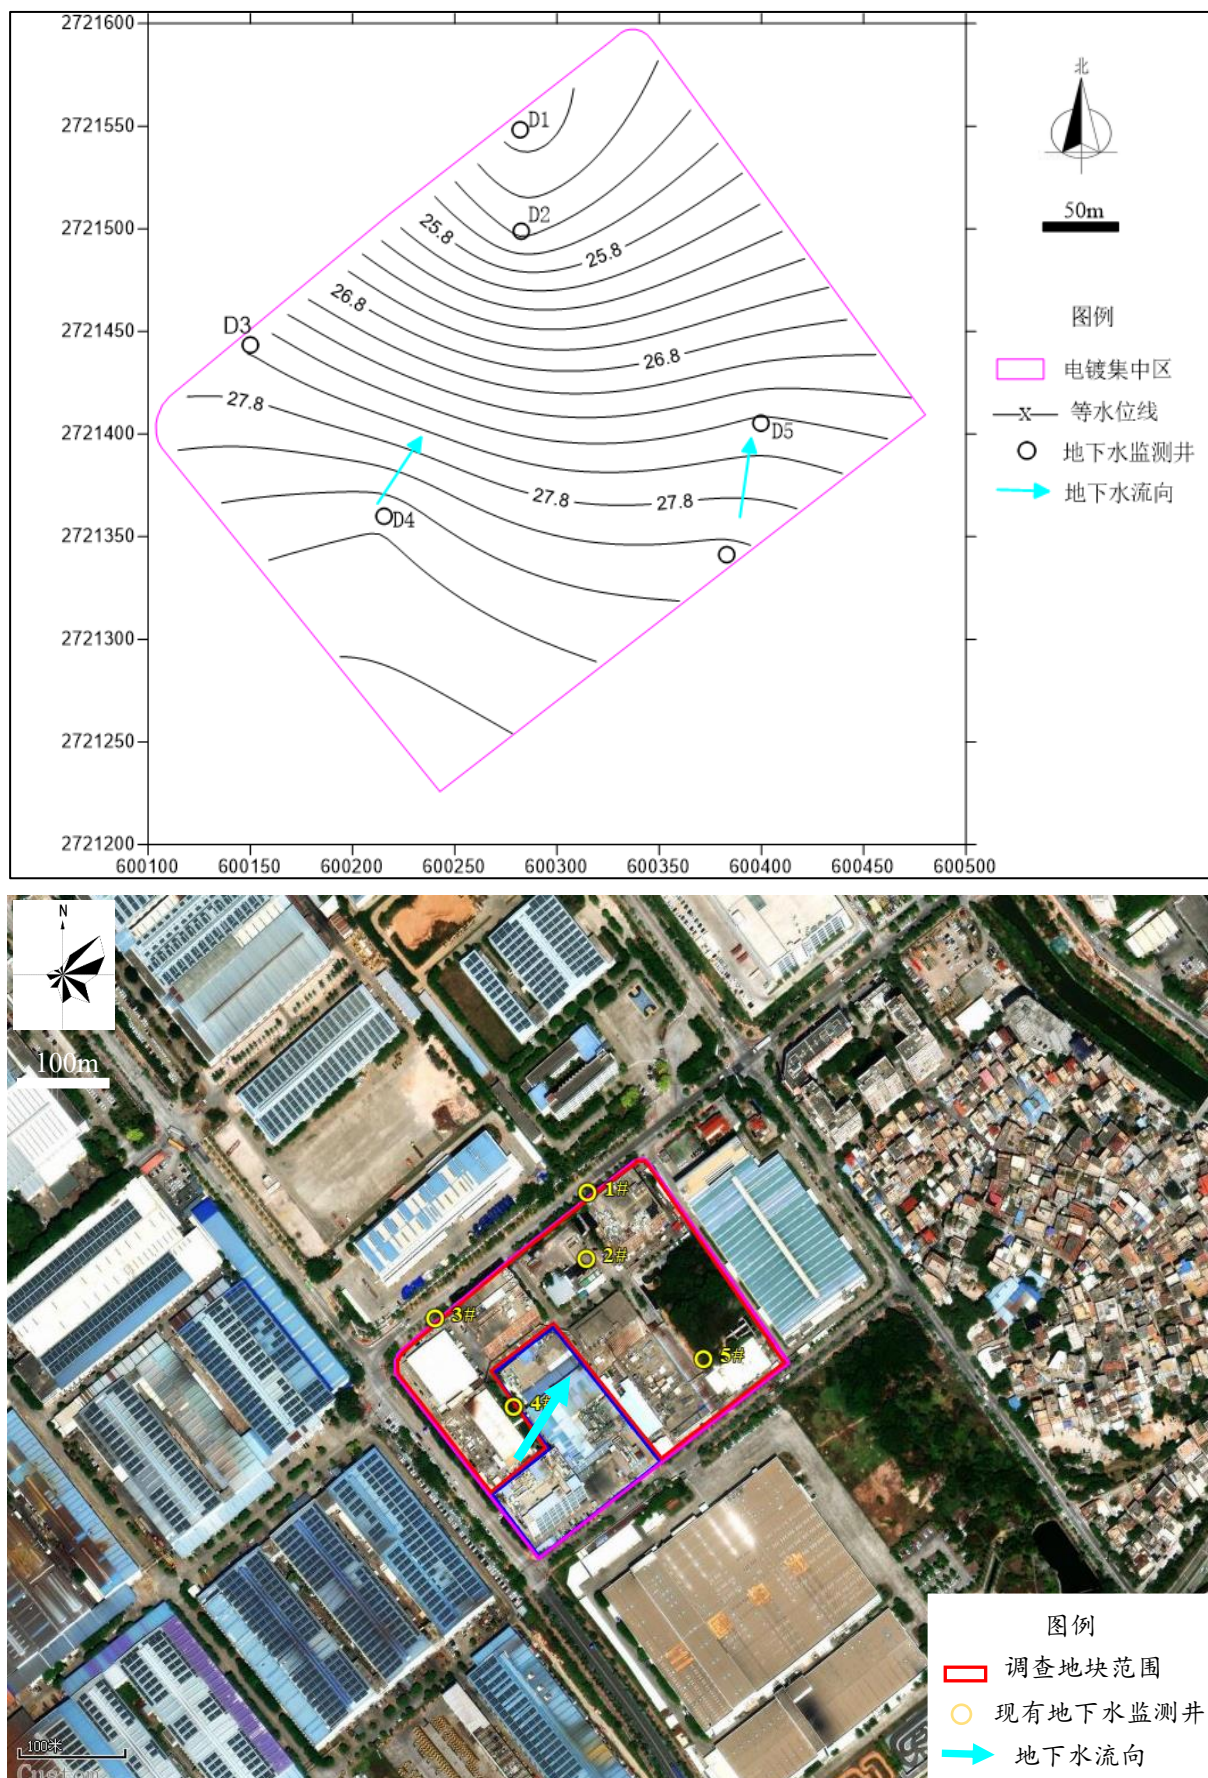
2721600
2721550
2721500
2721450
2721400
2721350
2721300
2721250
2721200
600100 600150 600200 600250 600300 600350 600400 600450 600500

D1
D2
D3
D4
D5
25.8
25.8
26.8
26.8
27.8
27.8
27.8

北
50m

图例
电镀集中区
—x— 等水位线
地下水监测井
地下水流向

N
100m
1#
2#
3#
4#
5#

图例
调查地块范围
现有地下水监测井
地下水流向
100米